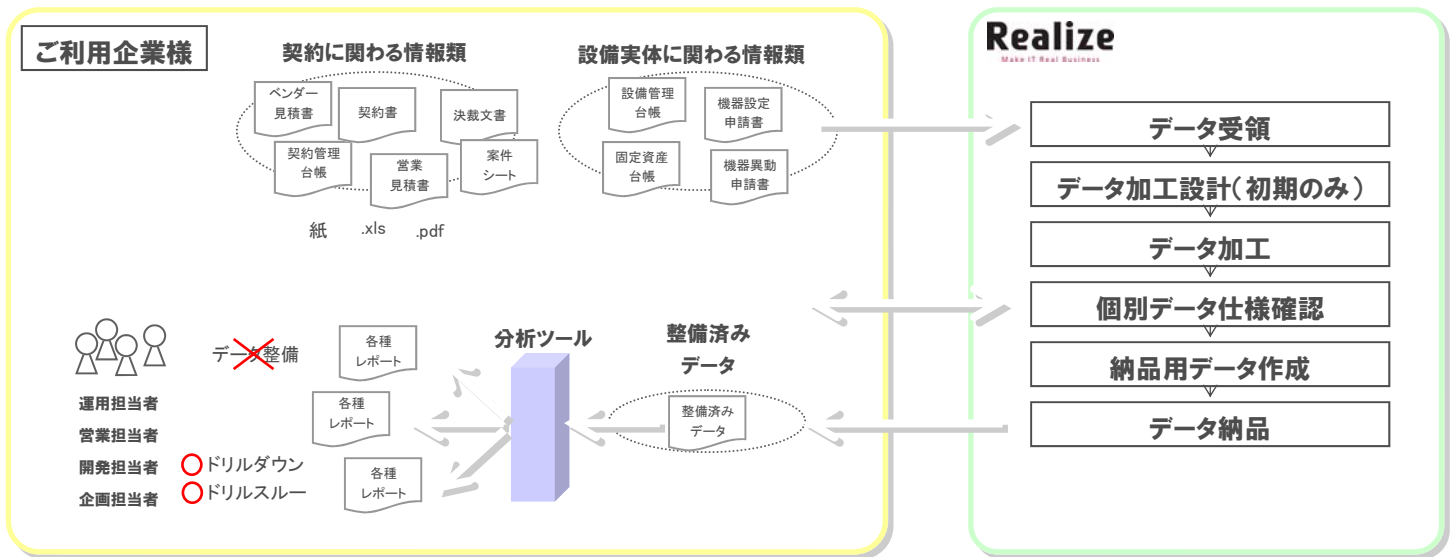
ご利用企業様

契約に関わる情報類

ベンダー見積書

契約書

決裁文書

契約管理台帳

営業見積書

案件シート

紙

.xls

.pdf

設備実体に関わる情報類

設備管理台帳

機器設定申請書

固定資産台帳

機器異動申請書

Realize
Make IT Real Business

データ受領

データ加工設計（初期のみ）

データ加工

個別データ仕様確認

納品用データ作成

データ納品

データ整備

運用担当者

営業担当者

開発担当者

企画担当者

ドリルダウン

ドリルスルー

各種レポート

各種レポート

各種レポート

分析ツール

整備済みデータ

整備済みデータ